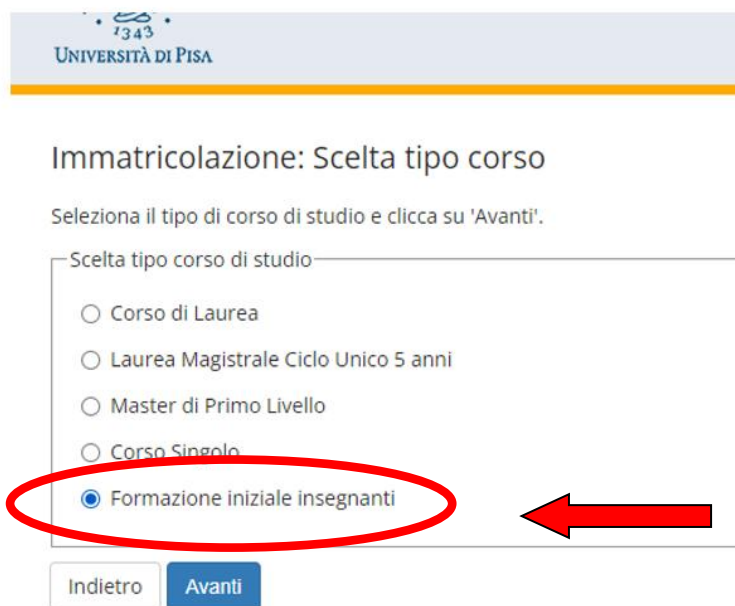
1343
UNIVERSITÀ DI PISA

Immatricolazione: Scelta tipo corso

Seleziona il tipo di corso di studio e clicca su 'Avanti'.

Scelta tipo corso di studio

Corso di Laurea

Laurea Magistrale Ciclo Unico 5 anni

Master di Primo Livello

Corso Singolo

Formazione iniziale insegnanti

Indietro
Avanti